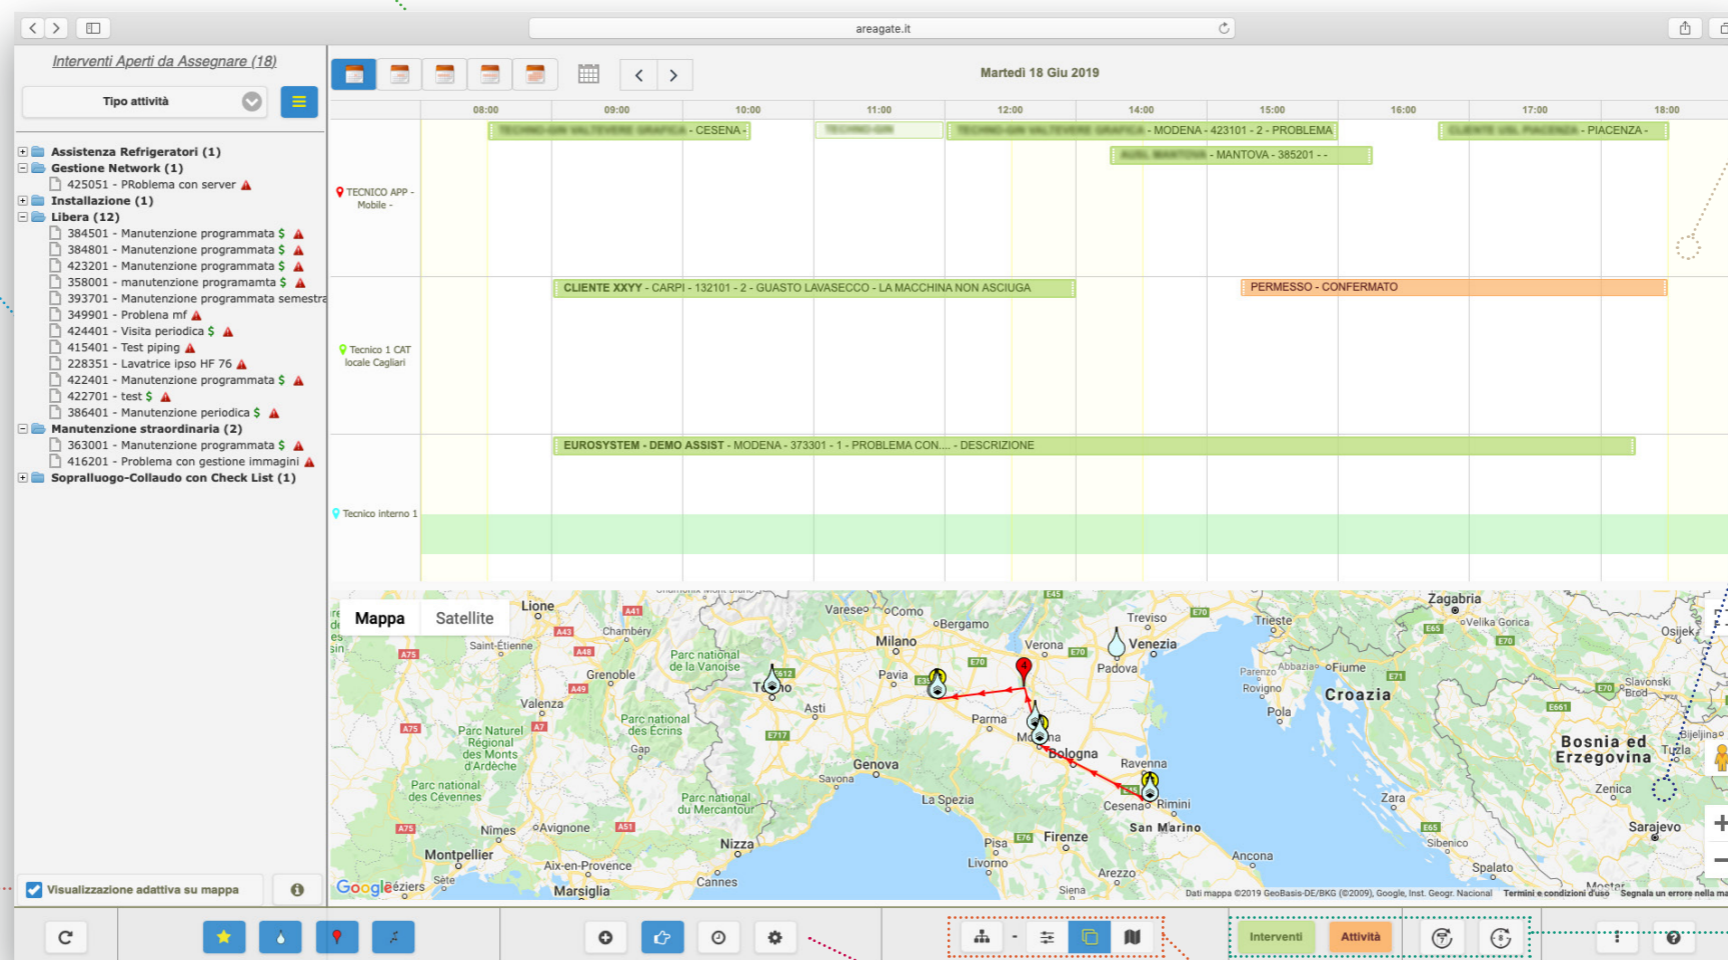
areagate.it

Interventi Aperti da Assegnare (18)

Tipo attività

Assistenza Refrigeratori (1)
Gestione Network (1)
425051 - PRoblema con server
Installazione (1)
Libera (12)
384501 - Manutenzione programmata $
384801 - Manutenzione programmata $
423201 - Manutenzione programmata $
358001 - manutenzione programamta $
393701 - Manutenzione programmata semestra
349901 - Problena mf
424401 - Visita periodica $
415401 - Test piping
228351 - Lavatrice ipso HF 76
422401 - Manutenzione programmata $
422701 - test $
386401 - Manutenzione periodica $
Manutenzione straordinaria (2)
363001 - Manutenzione programmata $
416201 - Problema con gestione immagini
Sopralluogo-Collaudo con Check List (1)

Visualizzazione adattiva su mappa

Martedì 18 Giu 2019

08:00 09:00 10:00 11:00 12:00 14:00 15:00 16:00 17:00 18:00

TECNICO APP - Mobile -
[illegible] - CESENA -
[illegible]
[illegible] - MODENA - 423101 - 2 - PROBLEMA
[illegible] - MANTOVA - 385201 - -
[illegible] - PIACENZA -

Tecnico 1 CAT locale Cagliari
CLIENTE XXYY - CARPI - 132101 - 2 - GUASTO LAVASECCO - LA MACCHINA NON ASCIUGA
PERMESSO - CONFERMATO

Tecnico interno 1
EUROSYSTEM - DEMO ASSIST - MODENA - 373301 - 1 - PROBLEMA CON.... - DESCRIZIONE

Mappa Satellite
Lione Varese Como Bergamo Treviso Trieste Zagabria Velika Gorica Osijek Chambéry Saint-Étienne Milano Verona Venezia Padova Grenoble Parc national de la Vanoise Torino Pavia Asti Parma Modena Bologna Ravenna Cesena Rimini San Marino Valenza Parc national des Ecrins Gap Parc Naturel Régional des Monts d'Ardèche Parc national des Cévennes Genova Savona La Spezia Parc national du Mercantour Nimes Avignone Montpellier Aix-en-Provence Marsiglia Nizza Cannes Sète Pisa Firenze Livorno Arezzo Siena Ancona Croazia Fiume Rovigno Pola Zara Sibenico Spalato Bosnia ed Erzegovina Zenica Sarajevo Tuzla Slavonski Brod Bijeljina Mostar Parenzo Abbazia
Google
Dati mappa ©2019 GeoBasis-DE/BKG (©2009), Google, Inst. Geogr. Nacional Termini e condizioni d'uso Segnala un errore nella ma

Interventi Attività